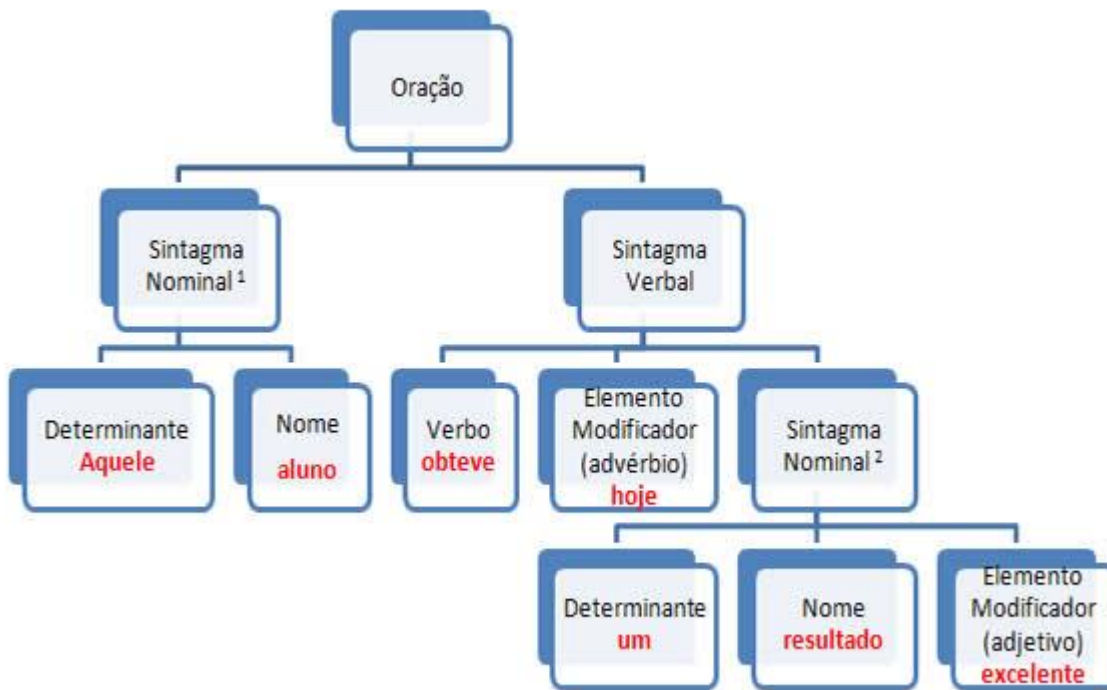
Oração

Sintagma Nominal $^1$

Sintagma Verbal

Determinante
Aquele

Nome
aluno

Verbo
obteve

Elemento Modificador (advérbio)
hoje

Sintagma Nominal $^2$

Determinante
um

Nome
resultado

Elemento Modificador (adjetivo)
excelente